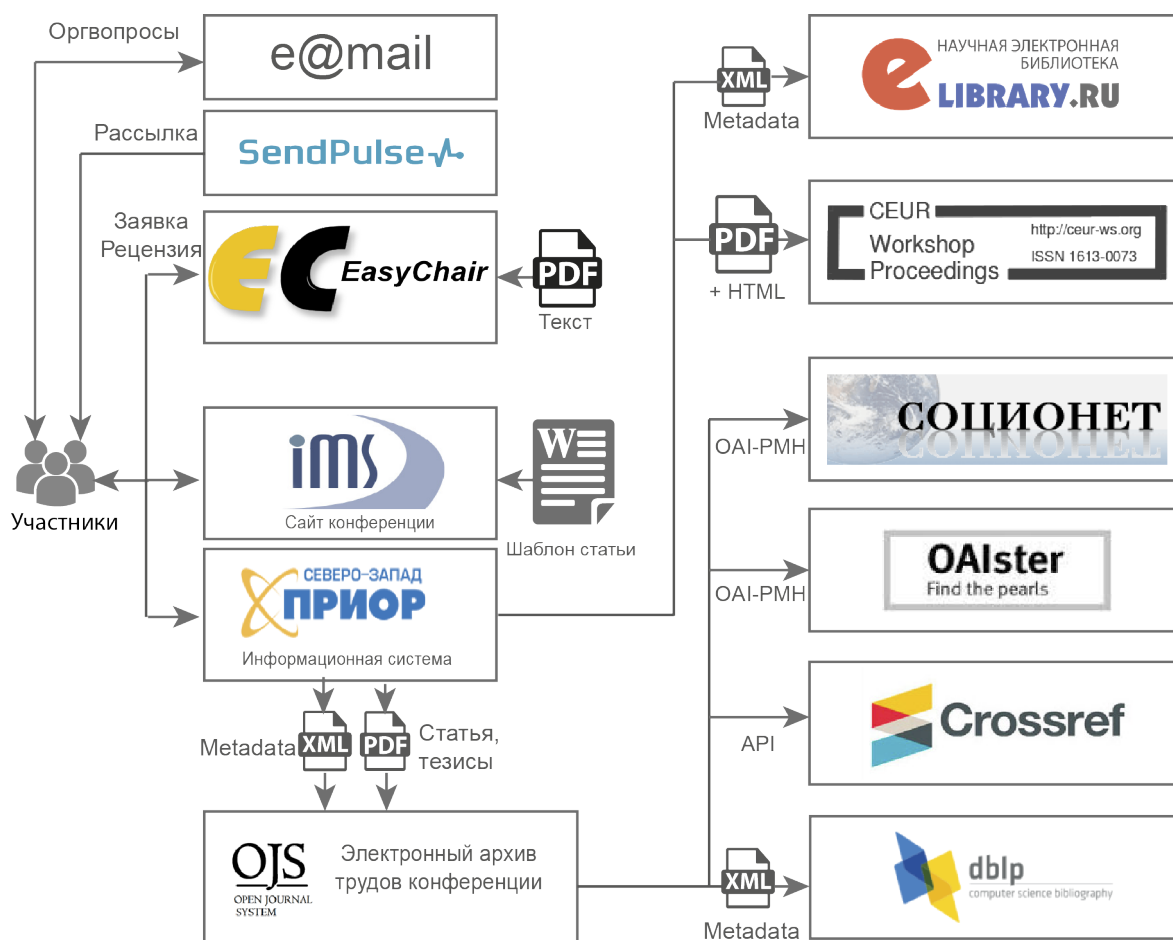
Оргвопросы

e@mail

Рассылка

SendPulse

Заявка
Рецензия

EasyChair

PDF
Текст

iMS
Сайт конференции

W
Шаблон статьи

Участники

СЕВЕРО-ЗАПАД
ПРИОР
Информационная система

Metadata XML PDF Статья, тезисы

OJS
OPEN JOURNAL SYSTEM
Электронный архив трудов конференции

XML
Metadata

НАУЧНАЯ ЭЛЕКТРОННАЯ БИБЛИОТЕКА
eLIBRARY.RU

PDF
+ HTML

CEUR
Workshop
Proceedings
http://ceur-ws.org
ISSN 1613-0073

OAI-PMH

СОЦИОНЕТ

OAI-PMH

OAIster
Find the pearls

API

Crossref

XML
Metadata

dblp
computer science bibliography